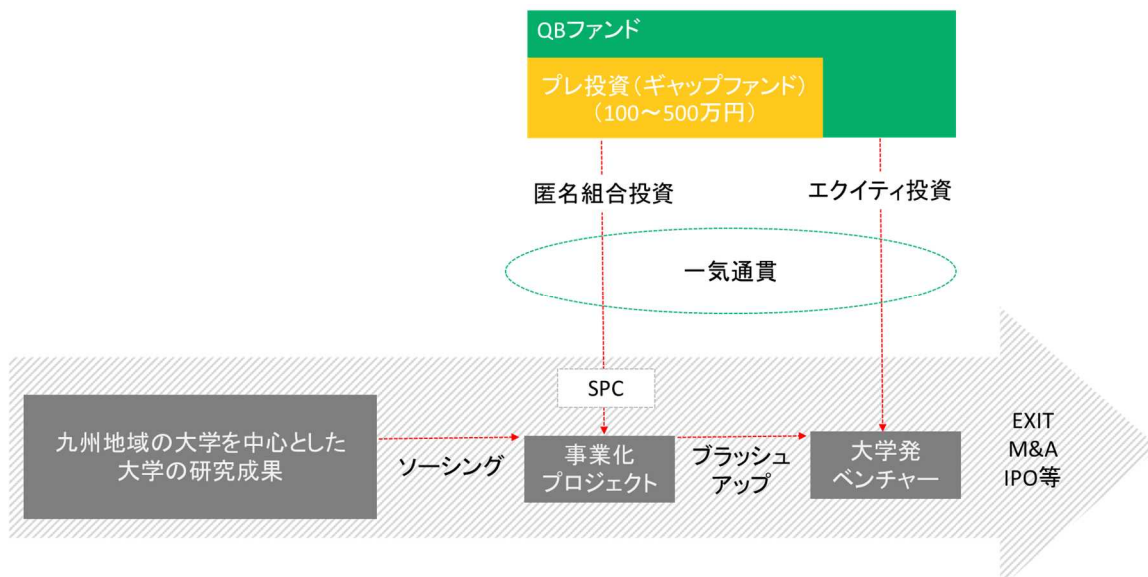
QBファンド

プレ投資（ギャップファンド）
（100～500万円）

匿名組合投資

エクイティ投資

一気通貫

SPC

九州地域の大学を中心とした大学の研究成果

ソーシング

事業化プロジェクト

ブラッシュアップ

大学発ベンチャー

EXIT
M&A
IPO等